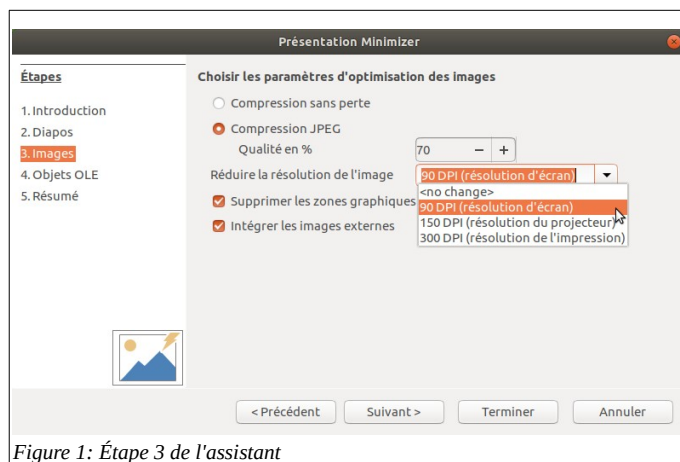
Présentation Minimizer

Étapes

1. Introduction
2. Diapos
3. Images
4. Objets OLE
5. Résumé

Choisir les paramètres d'optimisation des images

Compression sans perte

Compression JPEG

Qualité en %

70

Réduire la résolution de l'image

90 DPI (résolution d'écran)

<no change>
90 DPI (résolution d'écran)
150 DPI (résolution du projecteur)
300 DPI (résolution de l'impression)

Supprimer les zones graphiques

Intégrer les images externes

< Précédent

Suivant >

Terminer

Annuler

Figure 1: Étape 3 de l'assistant